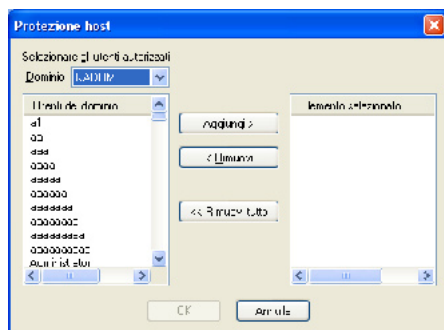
Protezione host

Selezionare gli utenti autorizzati

Dominio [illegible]

Utenti de dominio

a1
aa
aaa
aaaa
aaaaa
aaaaaa
aaaaaaa
aaaaaaaa
aaaaaaaaa
aaaaaaaaaa
Administrator

Aggiungi >

< Rimuovi

<< Rimuovi tutto

Elemento selezionato

OK

Annulla